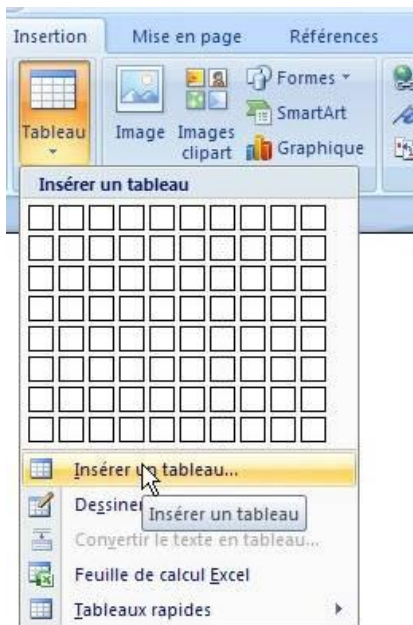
Insertion Mise en page Références

Tableau Image Images clipart Formes SmartArt Graphique

Insérer un tableau

Insérer un tableau...

Dessiner Insérer un tableau

Convertir le texte en tableau...

Feuille de calcul Excel

Tableaux rapides